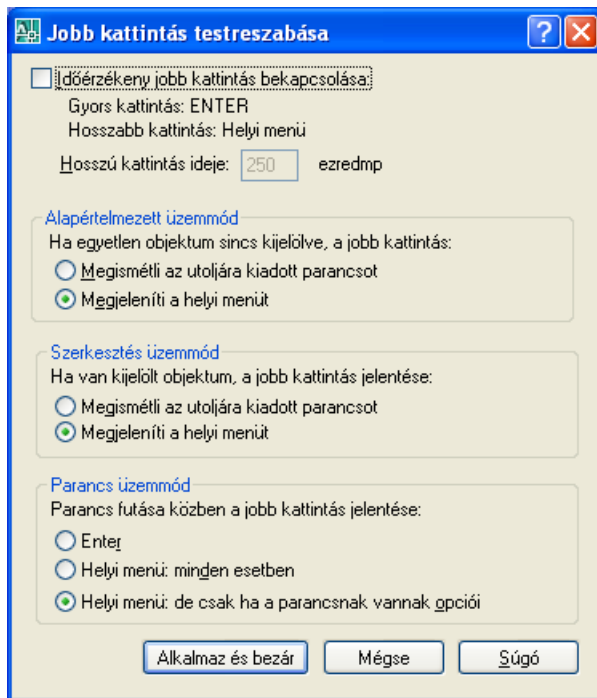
Jobb kattintás testreszabása

? X

Időérzékeny jobb kattintás bekapcsolása:

Gyors kattintás: ENTER

Hosszabb kattintás: Helyi menü

Hosszú kattintás ideje: 250 ezredmp

Alapértelmezett üzemmód

Ha egyetlen objektum sincs kijelölve, a jobb kattintás:

Megismétli az utoljára kiadott parancsot

Megjeleníti a helyi menüt

Szerkesztés üzemmód

Ha van kijelölt objektum, a jobb kattintás jelentése:

Megismétli az utoljára kiadott parancsot

Megjeleníti a helyi menüt

Parancs üzemmód

Parancs futása közben a jobb kattintás jelentése:

Enter

Helyi menü: minden esetben

Helyi menü: de csak ha a parancsnak vannak opciói

Alkalmaz és bezár

Mégse

Súgó